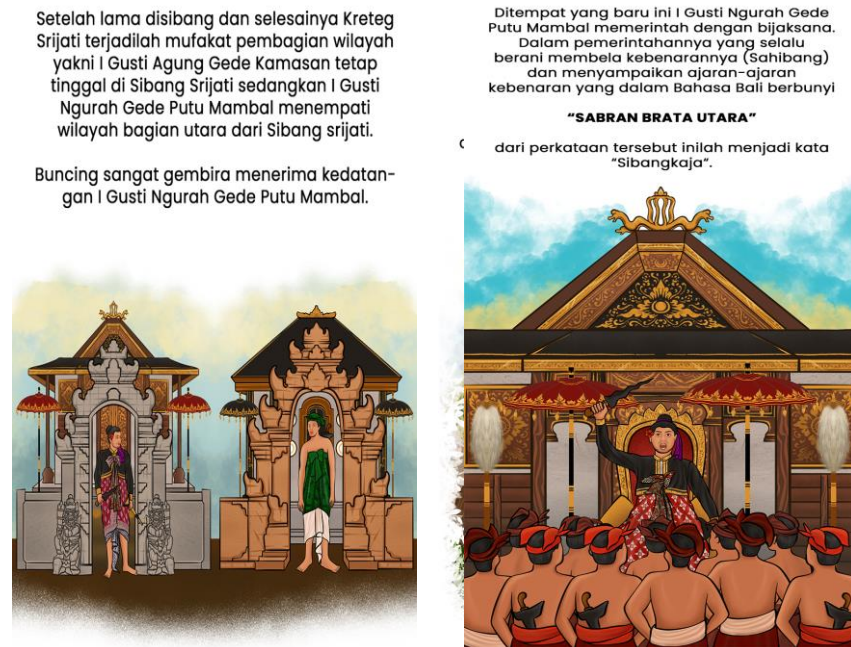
Setelah lama disibang dan selesainya Kreteg Srijati terjadilah mufakat pembagian wilayah yakni I Gusti Agung Gede Kamasan tetap tinggal di Sibang Srijati sedangkan I Gusti Ngurah Gede Putu Mambal menempati wilayah bagian utara dari Sibang srijati.

Buncing sangat gembira menerima kedatangan I Gusti Ngurah Gede Putu Mambal.

Ditempat yang baru ini I Gusti Ngurah Gede Putu Mambal memerintah dengan bijaksana. Dalam pemerintahannya yang selalu berani membela kebenarannya (Sahibang) dan menyampaikan ajaran-ajaran kebenaran yang dalam Bahasa Bali berbunyi

"SABRAN BRATA UTARA"

dari perkataan tersebut inilah menjadi kata "Sibangkaja".